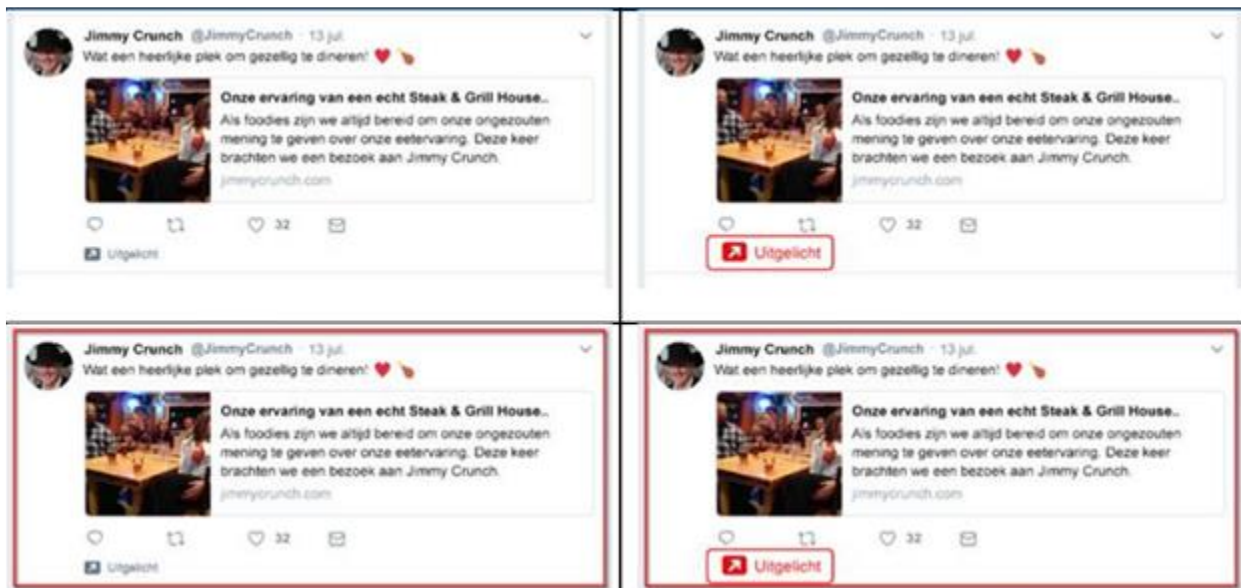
Jimmy Crunch @JimmyCrunch · 13 jul.
Wat een heerlijke plek om gezellig te dineren!

Onze ervaring van een echt Steak & Grill House..
Als foodies zijn we altijd bereid om onze ongezouten mening te geven over onze eetervaring. Deze keer brachten we een bezoek aan Jimmy Crunch.
jimmycrunch.com

32

Uitgelicht

Jimmy Crunch @JimmyCrunch · 13 jul.
Wat een heerlijke plek om gezellig te dineren!

Onze ervaring van een echt Steak & Grill House..
Als foodies zijn we altijd bereid om onze ongezouten mening te geven over onze eetervaring. Deze keer brachten we een bezoek aan Jimmy Crunch.
jimmycrunch.com

32

Uitgelicht

Jimmy Crunch @JimmyCrunch · 13 jul.
Wat een heerlijke plek om gezellig te dineren!

Onze ervaring van een echt Steak & Grill House..
Als foodies zijn we altijd bereid om onze ongezouten mening te geven over onze eetervaring. Deze keer brachten we een bezoek aan Jimmy Crunch.
jimmycrunch.com

32

Uitgelicht

Jimmy Crunch @JimmyCrunch · 13 jul.
Wat een heerlijke plek om gezellig te dineren!

Onze ervaring van een echt Steak & Grill House..
Als foodies zijn we altijd bereid om onze ongezouten mening te geven over onze eetervaring. Deze keer brachten we een bezoek aan Jimmy Crunch.
jimmycrunch.com

32

Uitgelicht